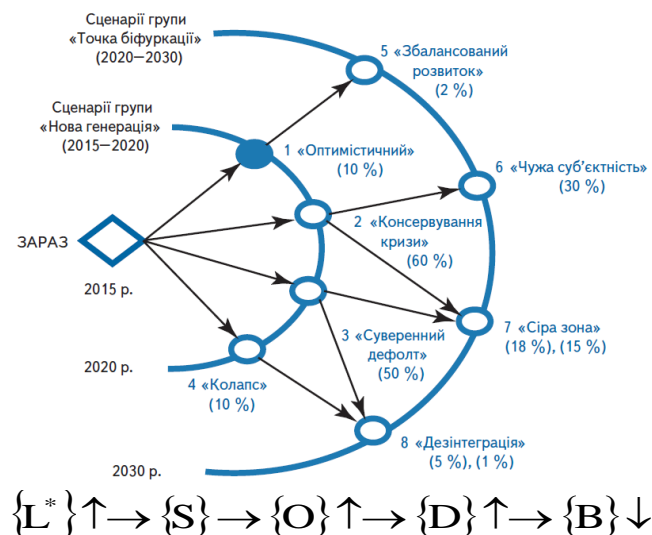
Сценарії групи «Точка біфуркації» (2020—2030)

Сценарії групи «Нова генерація» (2015—2020)

ЗАРАЗ

2015 р.

2020 р.

2030 р.

5 «Збалансований розвиток» (2 %)

1 «Оптимістичний» (10 %)

6 «Чужа суб'єктність» (30 %)

2 «Консервування кризи» (60 %)

3 «Суверенний дефолт» (50 %)

7 «Сіра зона» (18 %), (15 %)

4 «Колапс» (10 %)

8 «Дезінтеграція» (5 %), (1 %)

$\{L^*\}\uparrow\rightarrow\{S\}\rightarrow\{O\}\uparrow\rightarrow\{D\}\uparrow\rightarrow\{B\}\downarrow$